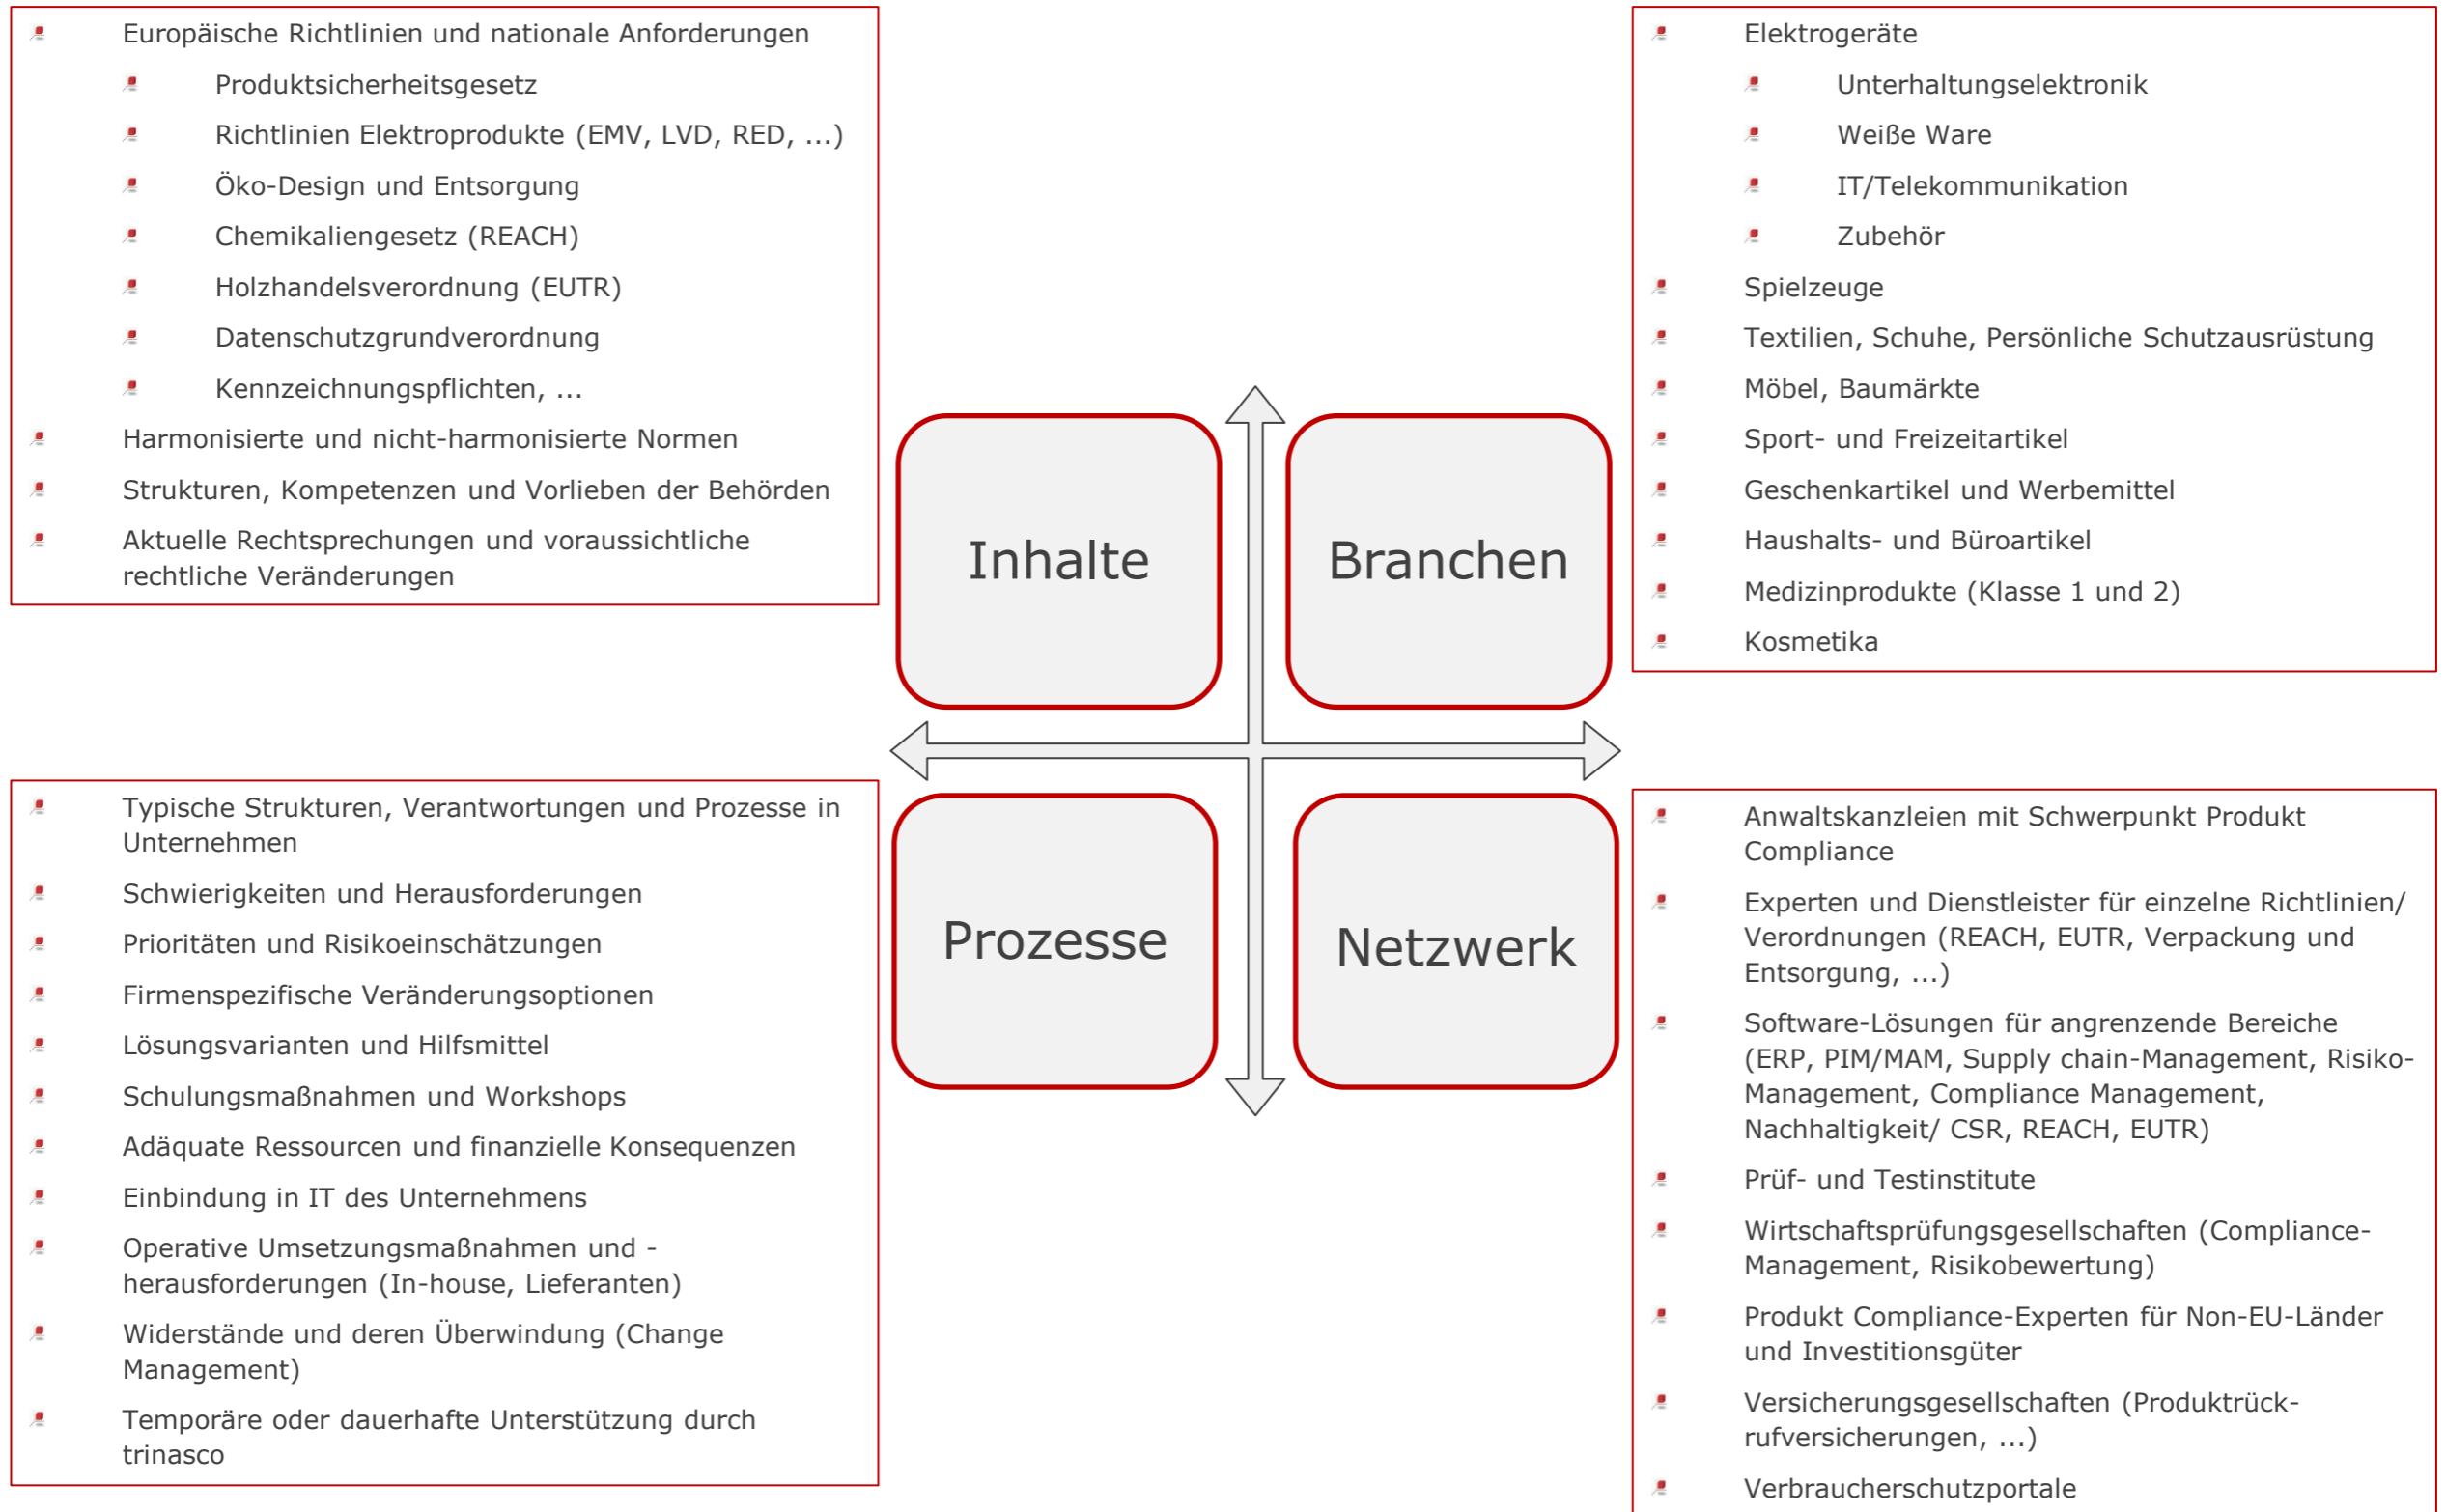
Europäische Richtlinien und nationale Anforderungen

Produktsicherheitsgesetz

Richtlinien Elektroprodukte (EMV, LVD, RED, ...)

Öko-Design und Entsorgung

Chemikaliengesetz (REACH)

Holzhandelsverordnung (EUTR)

Datenschutzgrundverordnung

Kennzeichnungspflichten, ...

Harmonisierte und nicht-harmonisierte Normen

Strukturen, Kompetenzen und Vorlieben der Behörden

Aktuelle Rechtsprechungen und voraussichtliche rechtliche Veränderungen

Elektrogeräte

Unterhaltungselektronik

Weiße Ware

IT/Telekommunikation

Zubehör

Spielzeuge

Textilien, Schuhe, Persönliche Schutzausrüstung

Möbel, Baumärkte

Sport- und Freizeitartikel

Geschenkartikel und Werbemittel

Haushalts- und Büroartikel

Medizinprodukte (Klasse 1 und 2)

Kosmetika

Inhalte

Branchen

Prozesse

Netzwerk

Typische Strukturen, Verantwortungen und Prozesse in Unternehmen

Schwierigkeiten und Herausforderungen

Prioritäten und Risikoeinschätzungen

Firmenspezifische Veränderungsoptionen

Lösungsvarianten und Hilfsmittel

Schulungsmaßnahmen und Workshops

Adäquate Ressourcen und finanzielle Konsequenzen

Einbindung in IT des Unternehmens

Operative Umsetzungsmaßnahmen und -herausforderungen (In-house, Lieferanten)

Widerstände und deren Überwindung (Change Management)

Temporäre oder dauerhafte Unterstützung durch trinasco

Anwaltskanzleien mit Schwerpunkt Produkt Compliance

Experten und Dienstleister für einzelne Richtlinien/ Verordnungen (REACH, EUTR, Verpackung und Entsorgung, ...)

Software-Lösungen für angrenzende Bereiche (ERP, PIM/MAM, Supply chain-Management, Risiko-Management, Compliance Management, Nachhaltigkeit/ CSR, REACH, EUTR)

Prüf- und Testinstitute

Wirtschaftsprüfungsgesellschaften (Compliance-Management, Risikobewertung)

Produkt Compliance-Experten für Non-EU-Länder und Investitionsgüter

Versicherungsgesellschaften (Produktrückrufversicherungen, ...)

Verbraucherschutzportale